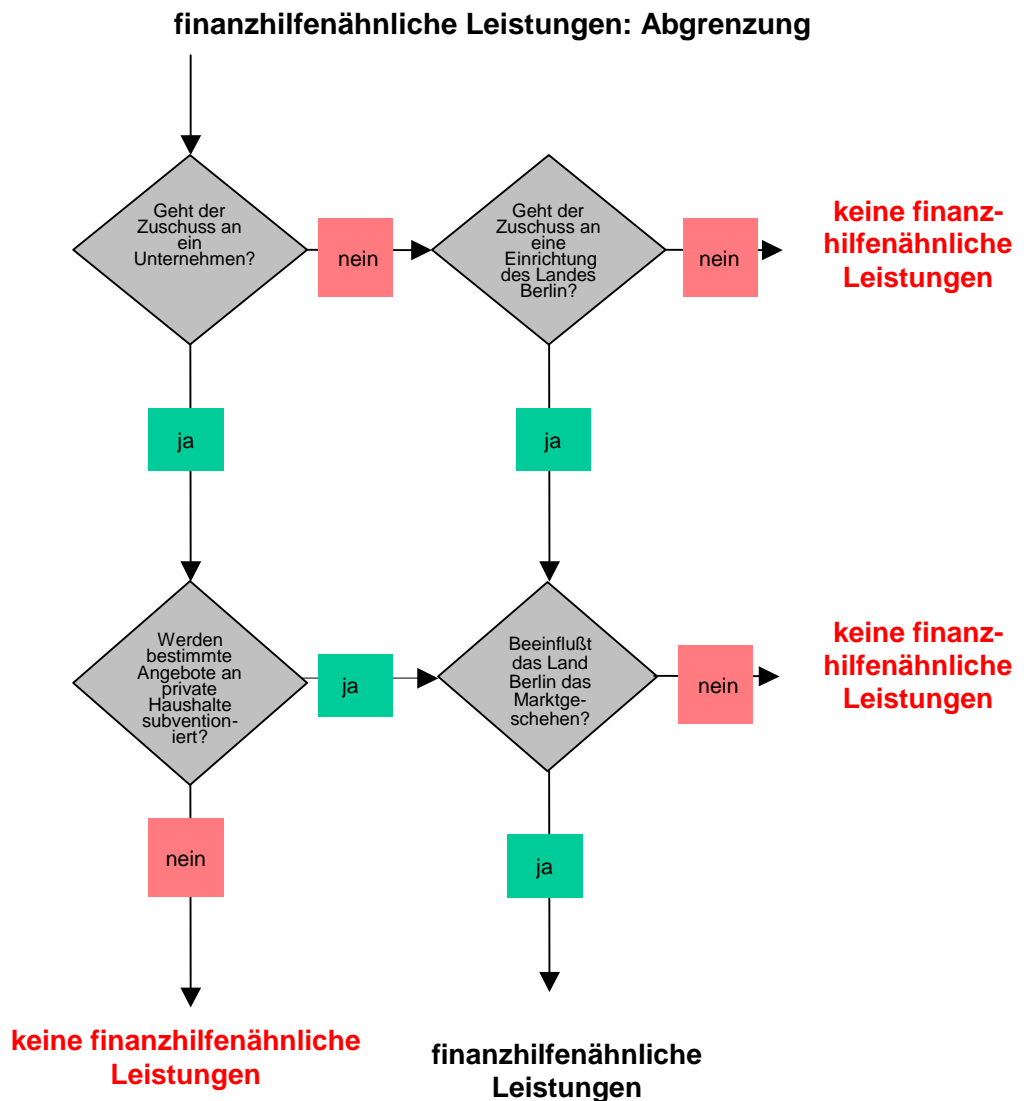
finanzhilfenähnliche Leistungen: Abgrenzung

Geht der Zuschuss an ein Unternehmen?

nein

Geht der Zuschuss an eine Einrichtung des Landes Berlin?

nein

keine finanzhilfenähnliche Leistungen

ja

ja

Werden bestimmte Angebote an private Haushalte subventioniert?

ja

Beeinflußt das Land Berlin das Marktgeschehen?

nein

keine finanzhilfenähnliche Leistungen

nein

ja

keine finanzhilfenähnliche Leistungen

finanzhilfenähnliche Leistungen